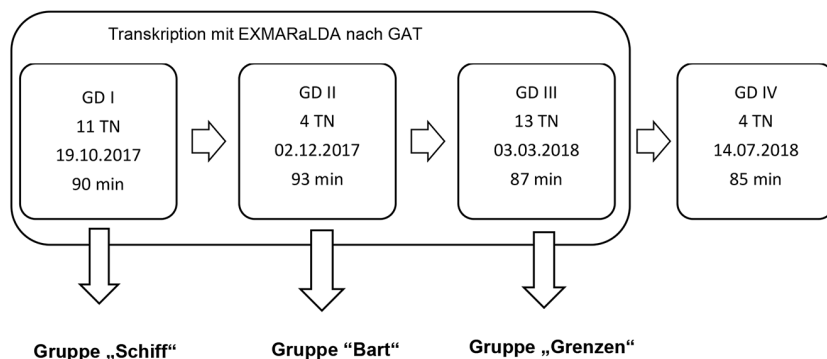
Transkription mit EXMARaLDA nach GAT

GD I
11 TN
19.10.2017
90 min

GD II
4 TN
02.12.2017
93 min

GD III
13 TN
03.03.2018
87 min

GD IV
4 TN
14.07.2018
85 min

Gruppe „Schiff“

Gruppe "Bart“

Gruppe „Grenzen“